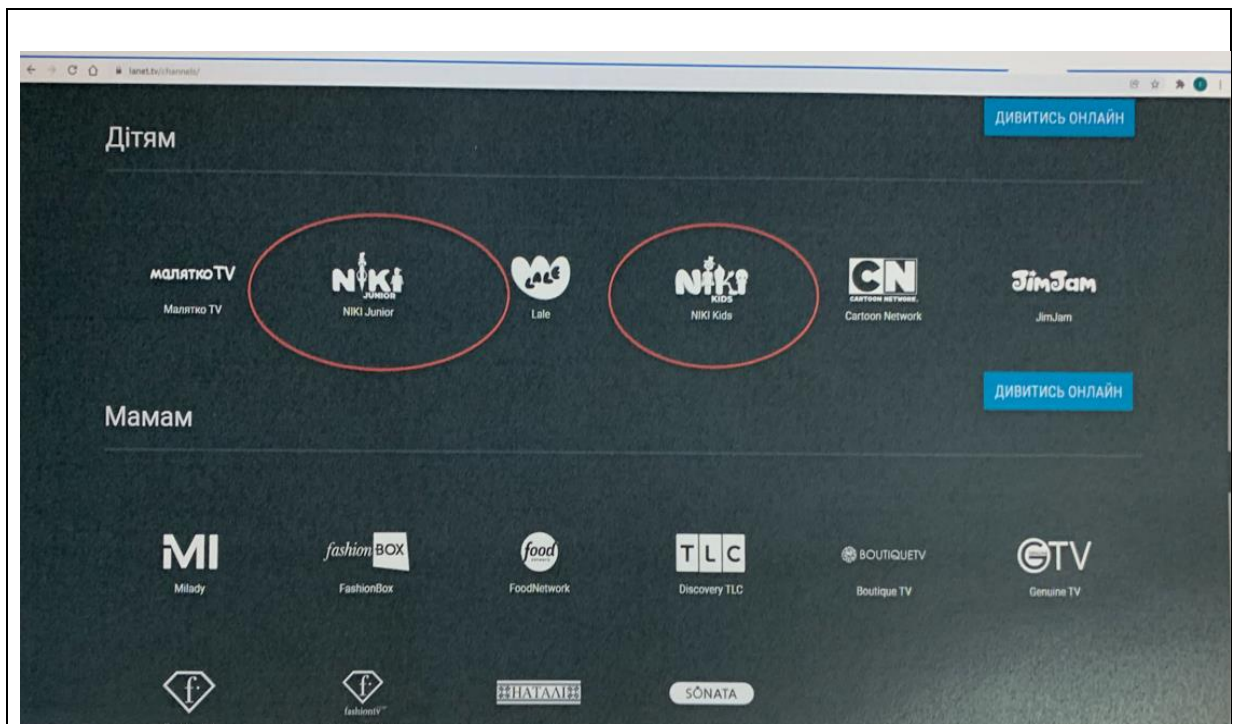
lanet.tv/channels/

Дітям

ДИВИТИСЬ ОНЛАЙН

малятко TV
Малятко TV

NIKI JUNIOR
NIKI Junior

LALE
Lale

NIKI KIDS
NIKI Kids

CN CARTOON NETWORK
Cartoon Network

JimJam
JimJam

Мамам

ДИВИТИСЬ ОНЛАЙН

MI
Milady

fashion BOX
FashionBox

food
FoodNetwork

TLC
Discovery TLC

BOUTIQUETV
Boutique TV

GTV
Genuine TV

f

f
fashiontv

НАТАЛІ

SONATA